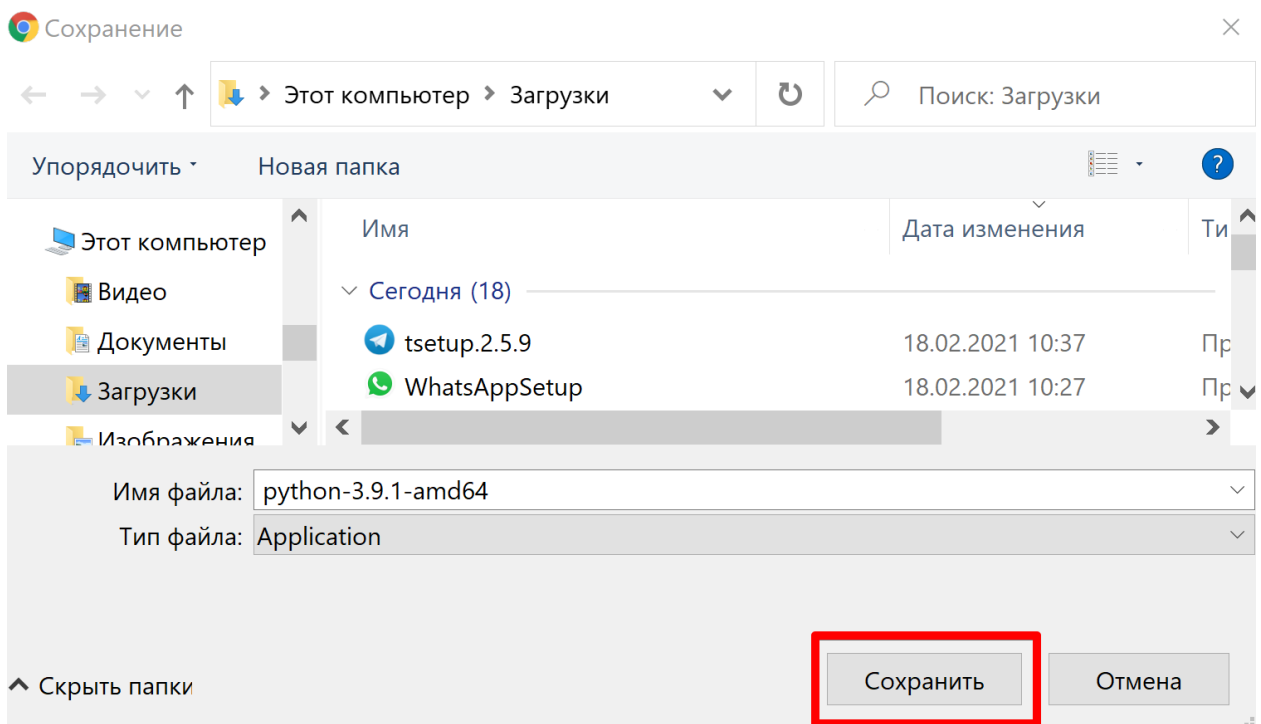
Сохранение

Этот компьютер > Загрузки

Поиск: Загрузки

Упорядочить ▾ Новая папка

Этот компьютер
Видео
Документы
Загрузки
Изображения

| Имя | Дата изменения | Ти |
|---|---|---|
| Сегодня (18) | | |
| tsetup.2.5.9 | 18.02.2021 10:37 | Пр |
| WhatsAppSetup | 18.02.2021 10:27 | Пр |

Имя файла: python-3.9.1-amd64
Тип файла: Application

Скрыть папки

Сохранить Отмена